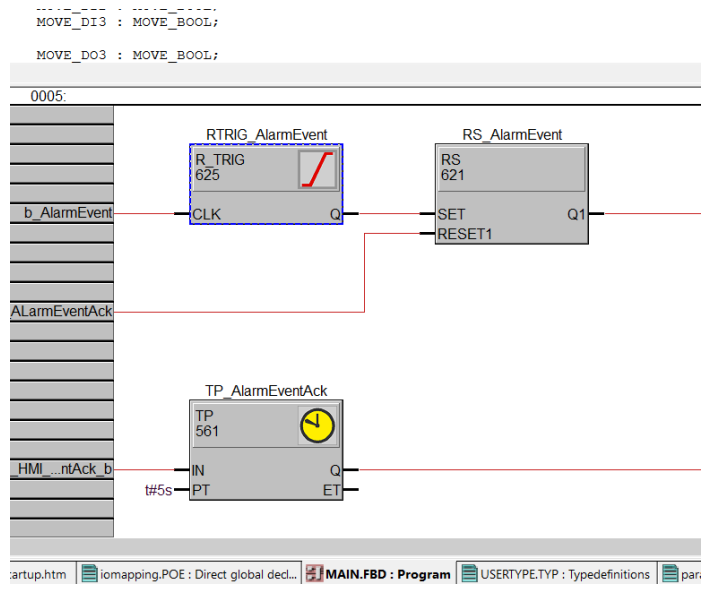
MOVE_DI3 : MOVE_BOOL;

MOVE_DO3 : MOVE_BOOL;

0005:

RTRIG_AlarmEvent
R_TRIG
625
b_AlarmEvent
CLK
Q

RS_AlarmEvent
RS
621
SET
Q1
RESET1

ALarmEventAck

TP_AlarmEventAck
TP
561
_HMI_...ntAck_b
IN
Q
t#5s
PT
ET

artup.htm
iomapping.POE : Direct global decl...
MAIN.FBD : Program
USERTYPE.TYP : Typedefinitions
para